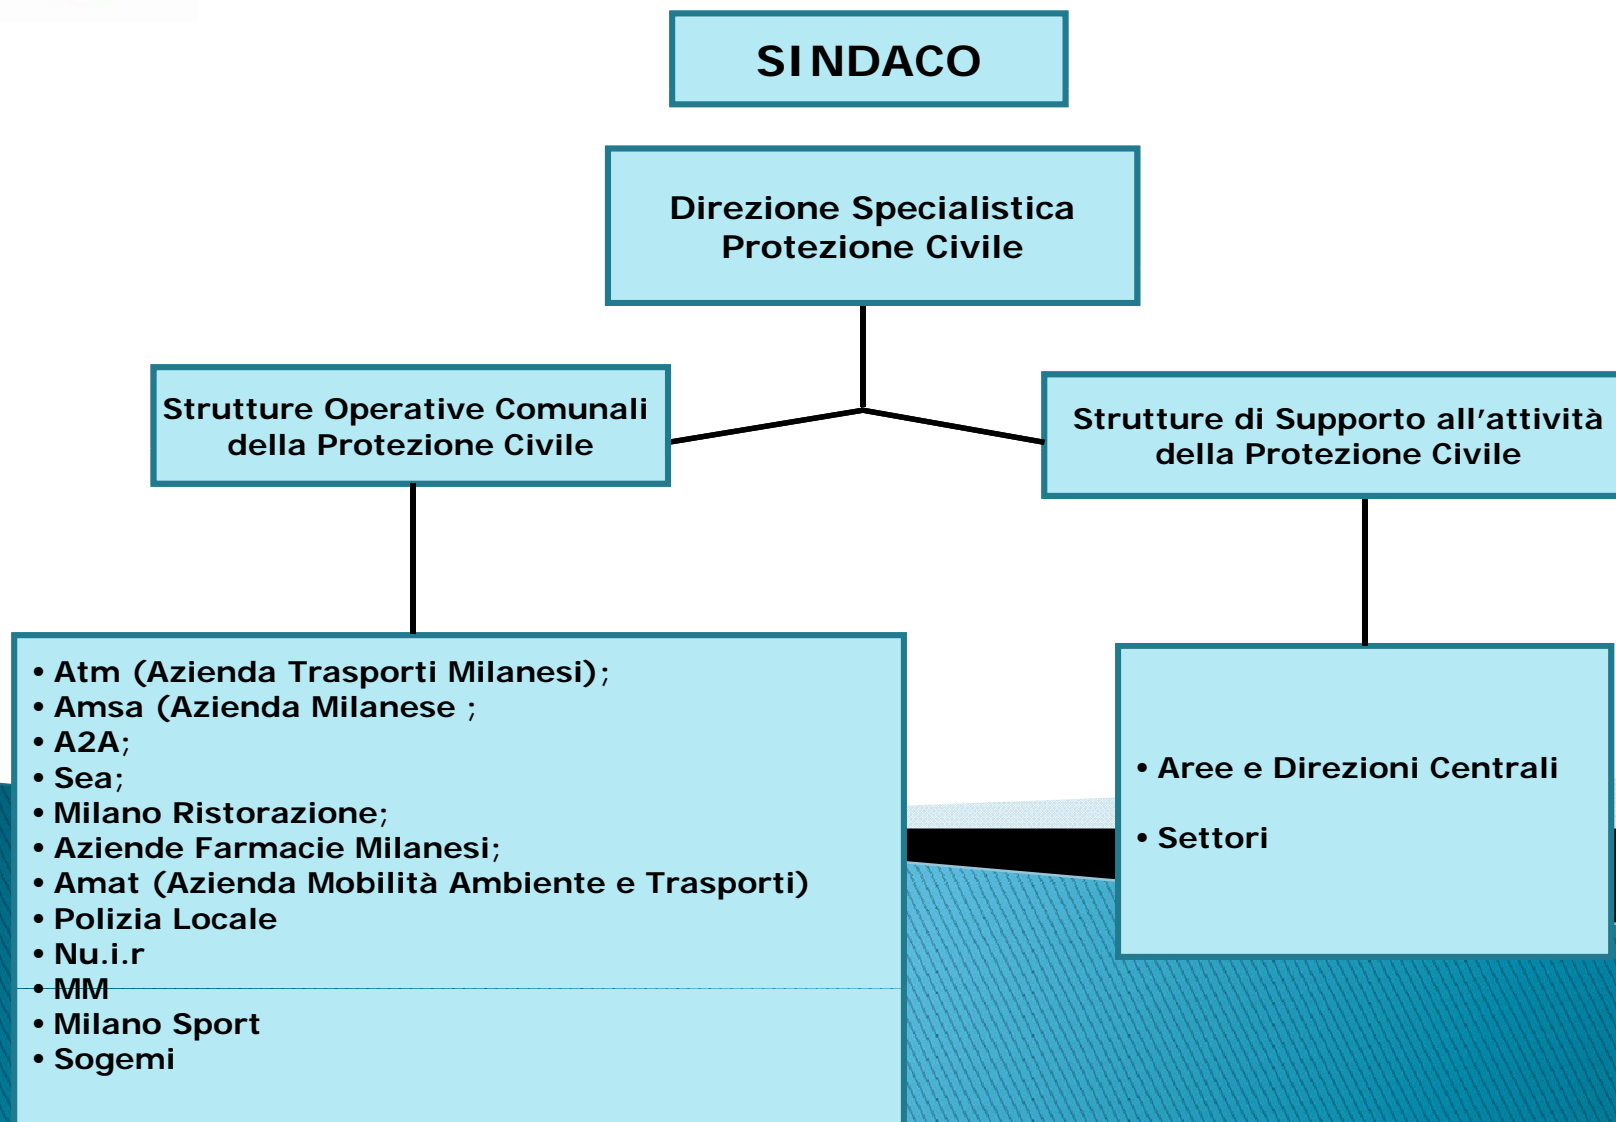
SINDACO

Direzione Specialistica Protezione Civile

Strutture Operative Comunali della Protezione Civile

Strutture di Supporto all'attività della Protezione Civile

• Atm (Azienda Trasporti Milanesi);
• Amsa (Azienda Milanese ;
• A2A;
• Sea;
• Milano Ristorazione;
• Aziende Farmacie Milanesi;
• Amat (Azienda Mobilità Ambiente e Trasporti)
• Polizia Locale
• Nu.i.r
• MM
• Milano Sport
• Sogemi

• Aree e Direzioni Centrali
• Settori